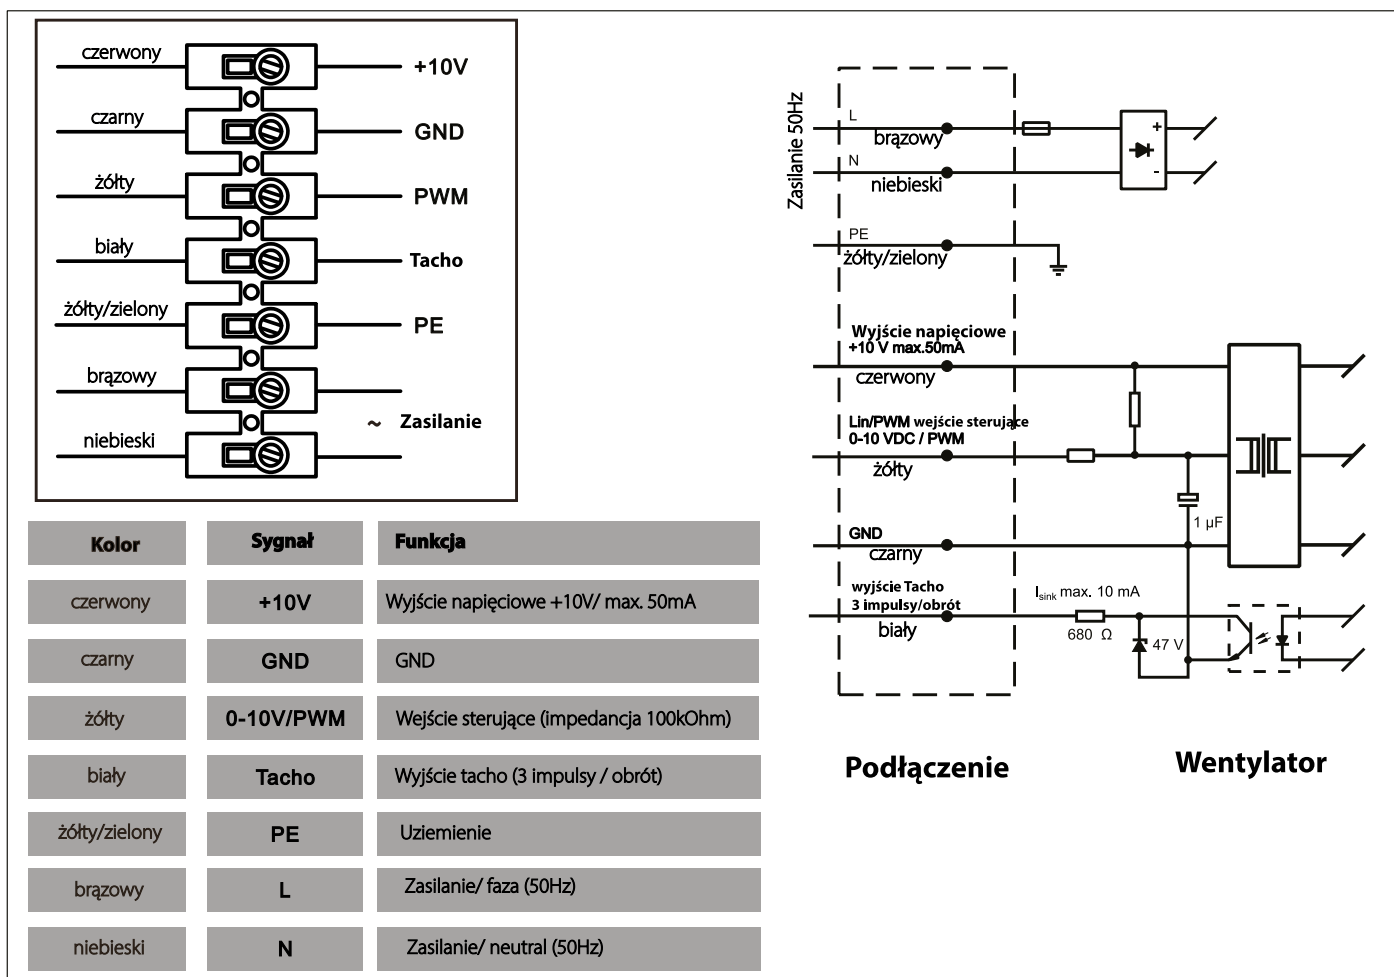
czerwony
+10V
czarny
GND
żółty
PWM
biały
Tacho
żółty/zielony
PE
brązowy
~ Zasilanie
niebieski

| Kolor | Sygnał | Funkcja |
|---|---|---|
| czerwony | +10V | Wyjście napięciowe +10V/ max. 50mA |
| czarny | GND | GND |
| żółty | 0-10V/PWM | Wejście sterujące (impedancja 100kOhm) |
| biały | Tacho | Wyjście tacho (3 impulsy / obrót) |
| żółty/zielony | PE | Uziemienie |
| brązowy | L | Zasilanie/ faza (50Hz) |
| niebieski | N | Zasilanie/ neutral (50Hz) |

Zasilanie 50Hz
L
brązowy
N
niebieski
+
-
PE
żółty/zielony
Wyjście napięciowe +10 V max.50mA
czerwony
Lin/PWM wejście sterujące 0-10 VDC / PWM
żółty
1 µF
GND
czarny
wyjście Tacho 3 impulsy/obrót
biały
$I_{sink}$ max. 10 mA
680 Ω
47 V

Podłączenie
Wentylator